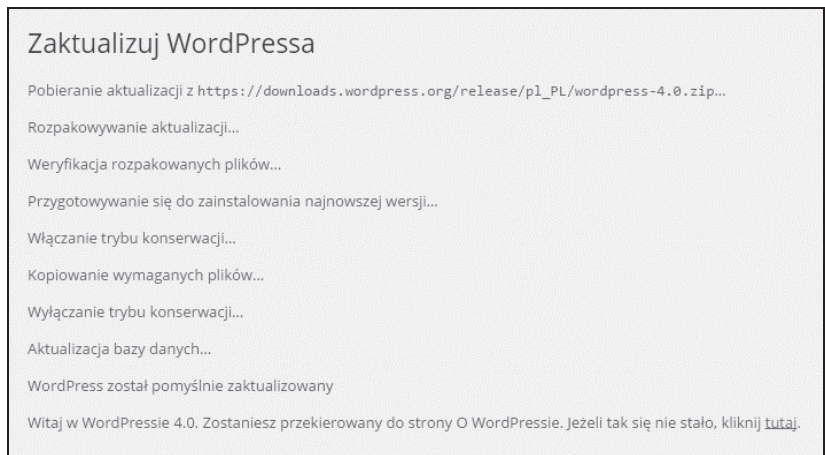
Zaktualizuj WordPressa

Pobieranie aktualizacji z https://downloads.wordpress.org/release/pl_PL/wordpress-4.0.zip…

Rozpakowywanie aktualizacji…

Weryfikacja rozpakowanych plików…

Przygotowywanie się do zainstalowania najnowszej wersji…

Włączanie trybu konserwacji…

Kopiowanie wymaganych plików…

Wyłączanie trybu konserwacji…

Aktualizacja bazy danych…

WordPress został pomyślnie zaktualizowany

Witaj w WordPressie 4.0. Zostaniesz przekierowany do strony O WordPressie. Jeżeli tak się nie stało, kliknij tutaj.